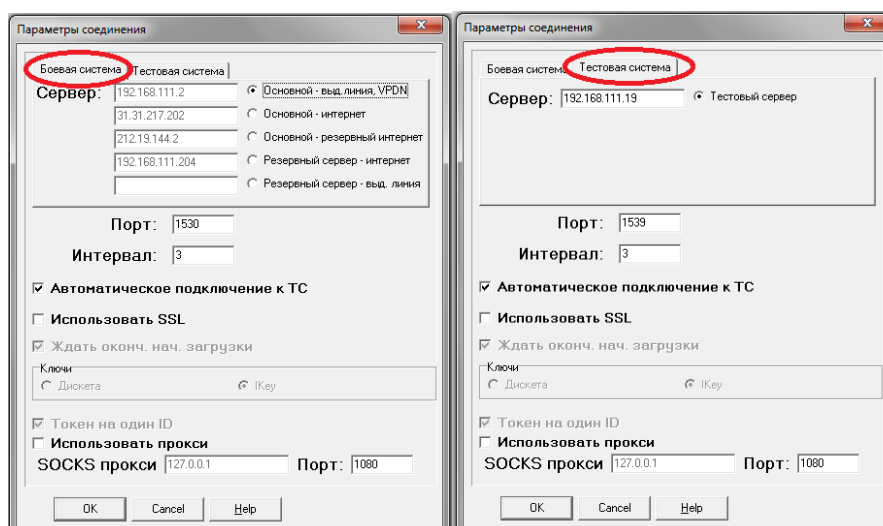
Параметры соединения

Боевая система | Тестовая система

Сервер: 192.168.111.2 Основной - выд. линия, VPDN
31.31.217.202 Основной - интернет
212.19.144.2 Основной - резервный интернет
192.168.111.204 Резервный сервер - интернет
Резервный сервер - выд. линия

Порт: 1530

Интервал: 3

☑ Автоматическое подключение к ТС

☐ Использовать SSL

☑ Ждать оконч. нач. загрузки

Ключи
Дискета
IKey

☑ Токен на один ID

☐ Использовать прокси

SOCKS прокси 127.0.0.1 Порт: 1080

OK Cancel Help

Параметры соединения

Боевая система | Тестовая система

Сервер: 192.168.111.19 Тестовый сервер

Порт: 1539

Интервал: 3

☑ Автоматическое подключение к ТС

☐ Использовать SSL

☑ Ждать оконч. нач. загрузки

Ключи
Дискета
IKey

☑ Токен на один ID

☐ Использовать прокси

SOCKS прокси 127.0.0.1 Порт: 1080

OK Cancel Help